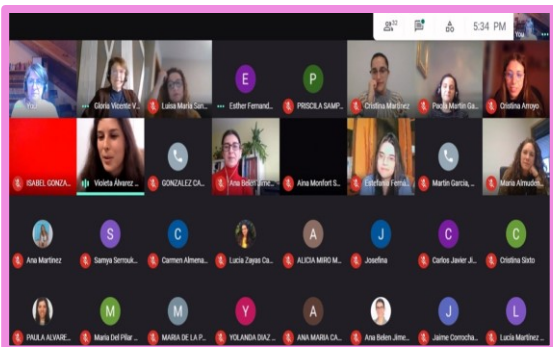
32
5:34 PM
You

You
Gloria Vicente V...
Luisa María San...
E
Esther Fernánd...
P
PRISCILA SAMP...
Cristina Martínez
Paola Martín Ga...
Cristina Arroyo

ISABEL GONZA...
Violeta Álvarez ...
GONZALEZ CA...
Ana Belén Jime...
Aina Monfort S...
Estefanía Ferná...
Martín García, ...
María Almuden...

Ana Martínez
S
Samya Serrouk...
C
Carmen Almena...
Lucía Zayas Ca...
A
ALICIA MIRO M...
J
Josefina
C
Carlos Javier Ji...
C
Cristina Sixto

PAULA ALVARE...
M
María Del Pilar ...
M
MARIA DE LA P...
Y
YOLANDA DIAZ ...
A
ANA MARIA CA...
Ana Belem Jime...
J
Jaime Corrocha...
L
Lucía Martínez ...